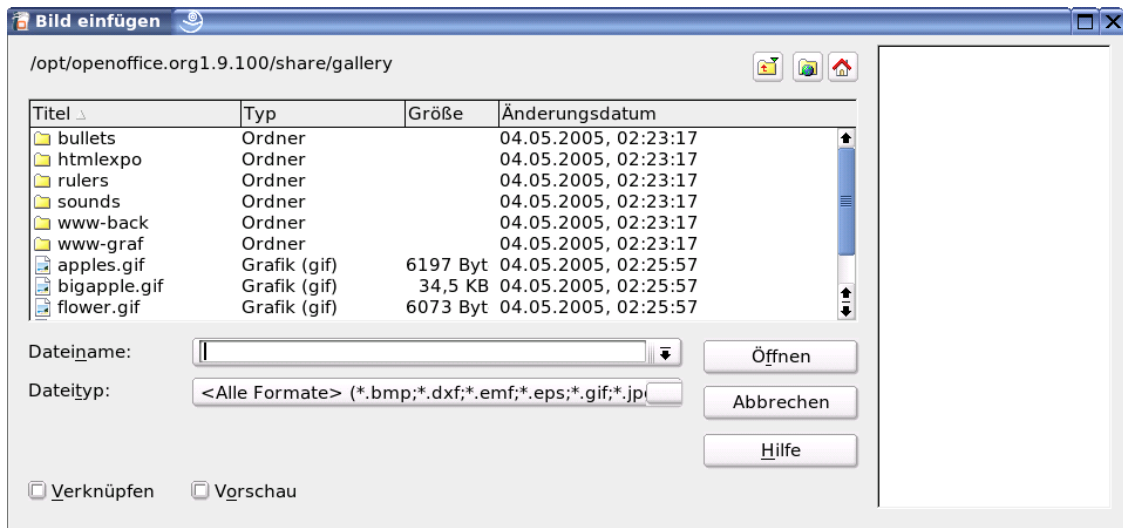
Bild einfügen

/opt/openoffice.org1.9.100/share/gallery

| Titel | Typ | Größe | Änderungsdatum |
|---|---|---|---|
| bullets | Ordner | | 04.05.2005, 02:23:17 |
| htmlexpo | Ordner | | 04.05.2005, 02:23:17 |
| rulers | Ordner | | 04.05.2005, 02:23:17 |
| sounds | Ordner | | 04.05.2005, 02:23:17 |
| www-back | Ordner | | 04.05.2005, 02:23:17 |
| www-graf | Ordner | | 04.05.2005, 02:23:17 |
| apples.gif | Grafik (gif) | 6197 Byt | 04.05.2005, 02:25:57 |
| bigapple.gif | Grafik (gif) | 34,5 KB | 04.05.2005, 02:25:57 |
| flower.gif | Grafik (gif) | 6073 Byt | 04.05.2005, 02:25:57 |

Dateiname:

Öffnen

Dateityp: <Alle Formate> (*.bmp;*.dxf;*.emf;*.eps;*.gif;*.jp

Abbrechen

Hilfe

Verknüpfen Vorschau